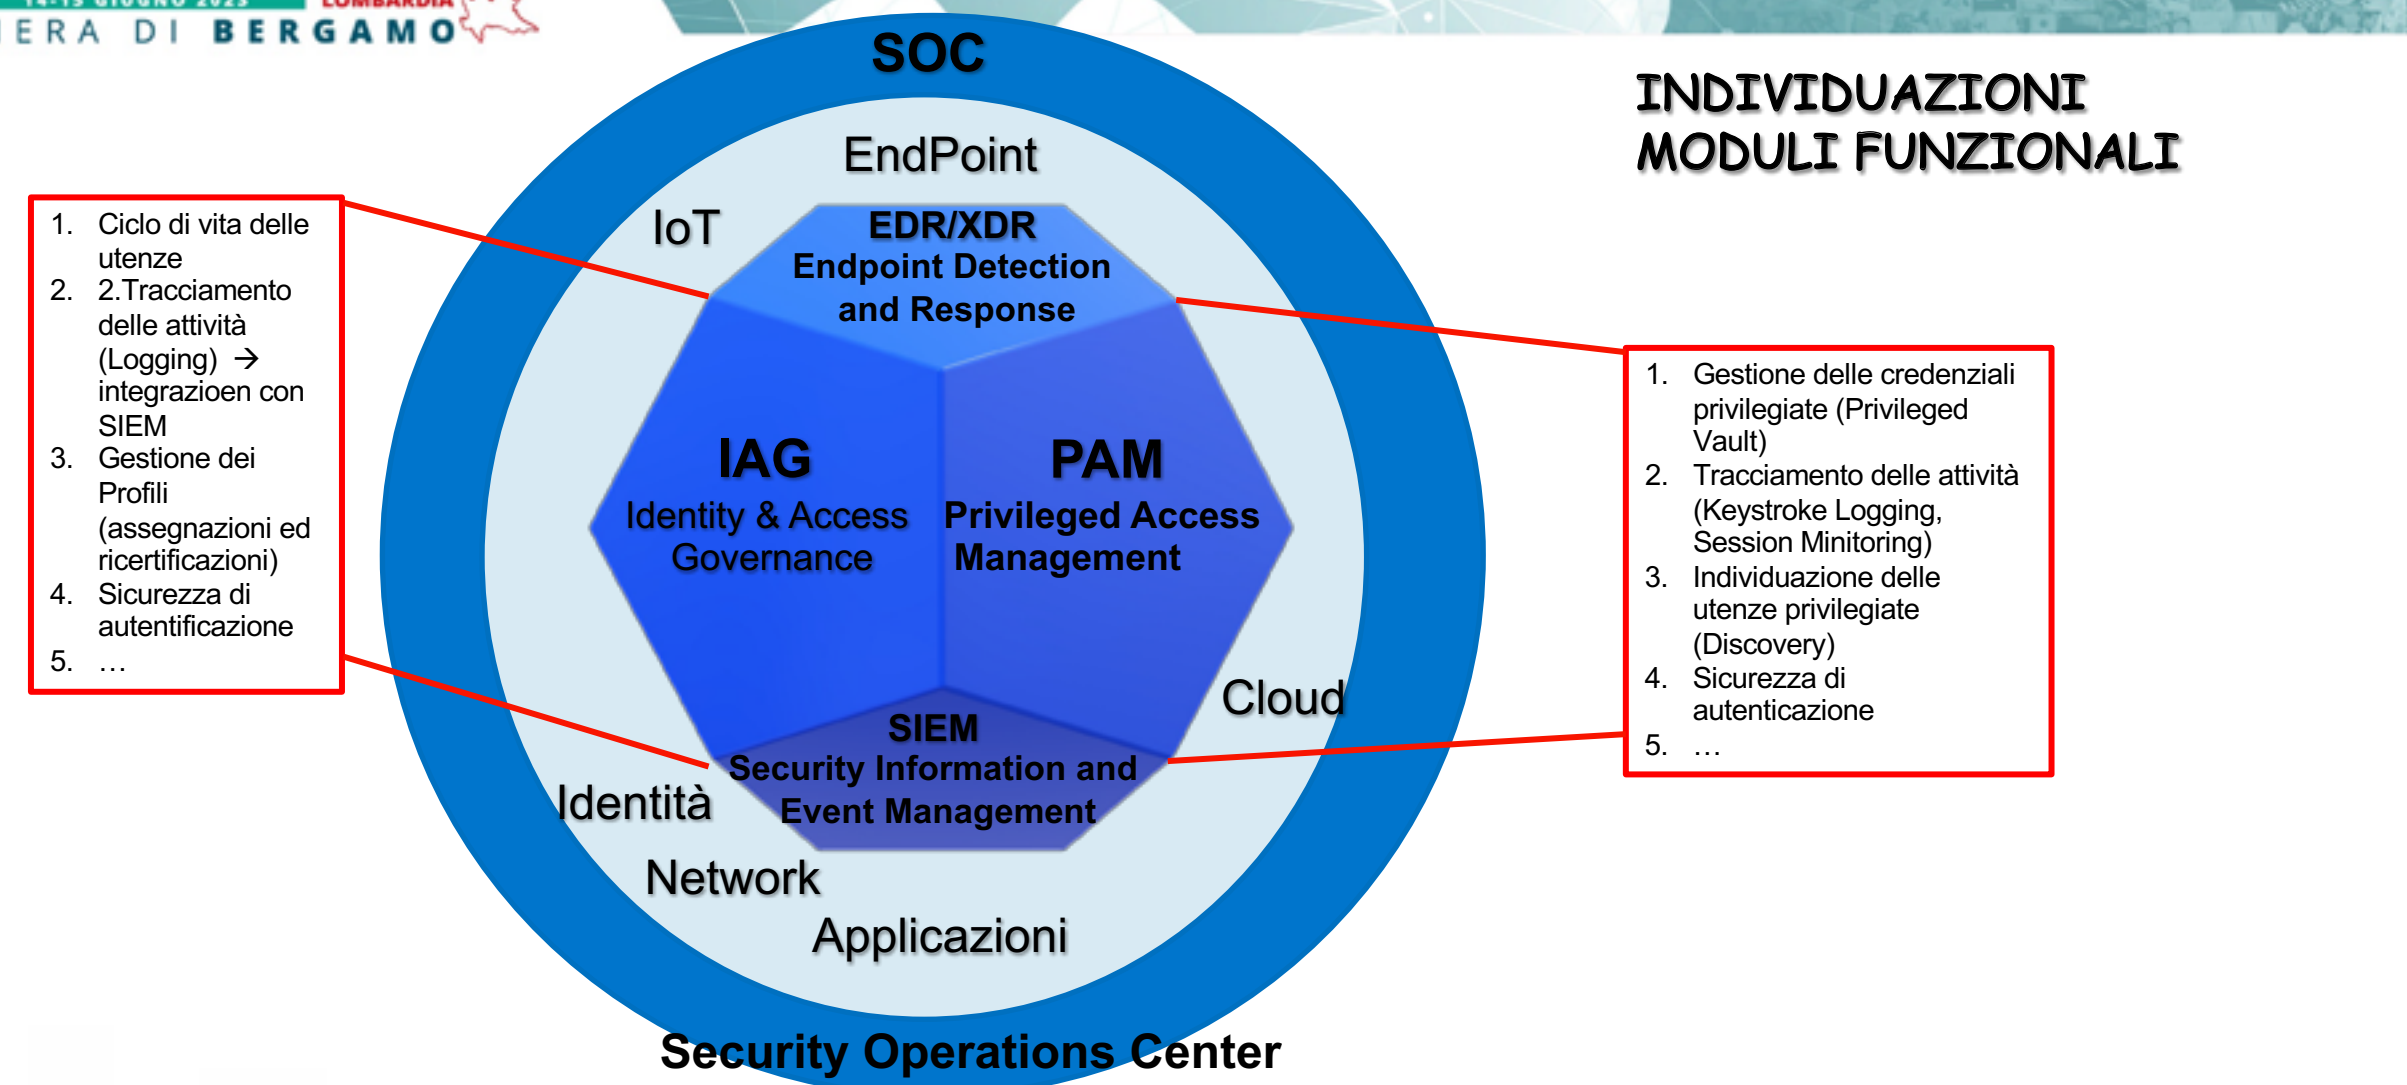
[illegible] GIUGNO 2023 LOMBARDIA
ERA DI BERGAMO

SOC

INDIVIDUAZIONI MODULI FUNZIONALI

EndPoint

IoT

EDR/XDR
Endpoint Detection and Response

1. Ciclo di vita delle utenze
2. 2.Tracciamento delle attività (Logging) → integrazioen con SIEM
3. Gestione dei Profili (assegnazioni ed ricertificazioni)
4. Sicurezza di autentificazione
5. …

IAG
Identity & Access Governance

PAM
Privileged Access Management

1. Gestione delle credenziali privilegiate (Privileged Vault)
2. Tracciamento delle attività (Keystroke Logging, Session Minitoring)
3. Individuazione delle utenze privilegiate (Discovery)
4. Sicurezza di autenticazione
5. …

Cloud

SIEM
Security Information and Event Management

Identità

Network

Applicazioni

Security Operations Center